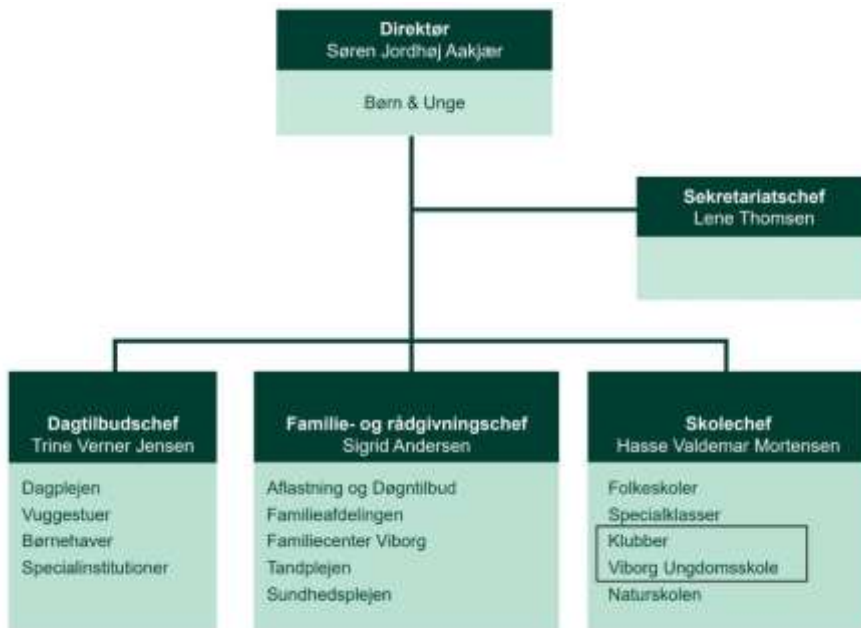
Direktør
Søren Jordhøj Aakjær

Børn & Unge

Sekretariatschef
Lene Thomsen

Dagtilbudschef
Trine Verner Jensen

Dagplejen
Vuggestuer
Børnehaver
Specialinstitutioner

Familie- og rådgivningschef
Sigrid Andersen

Aflastning og Døgntilbud
Familieafdelingen
Familiecenter Viborg
Tandplejen
Sundhedsplejen

Skolechef
Hasse Valdemar Mortensen

Folkeskoler
Specialklasser
Klubber
Viborg Ungdomsskole
Naturskolen